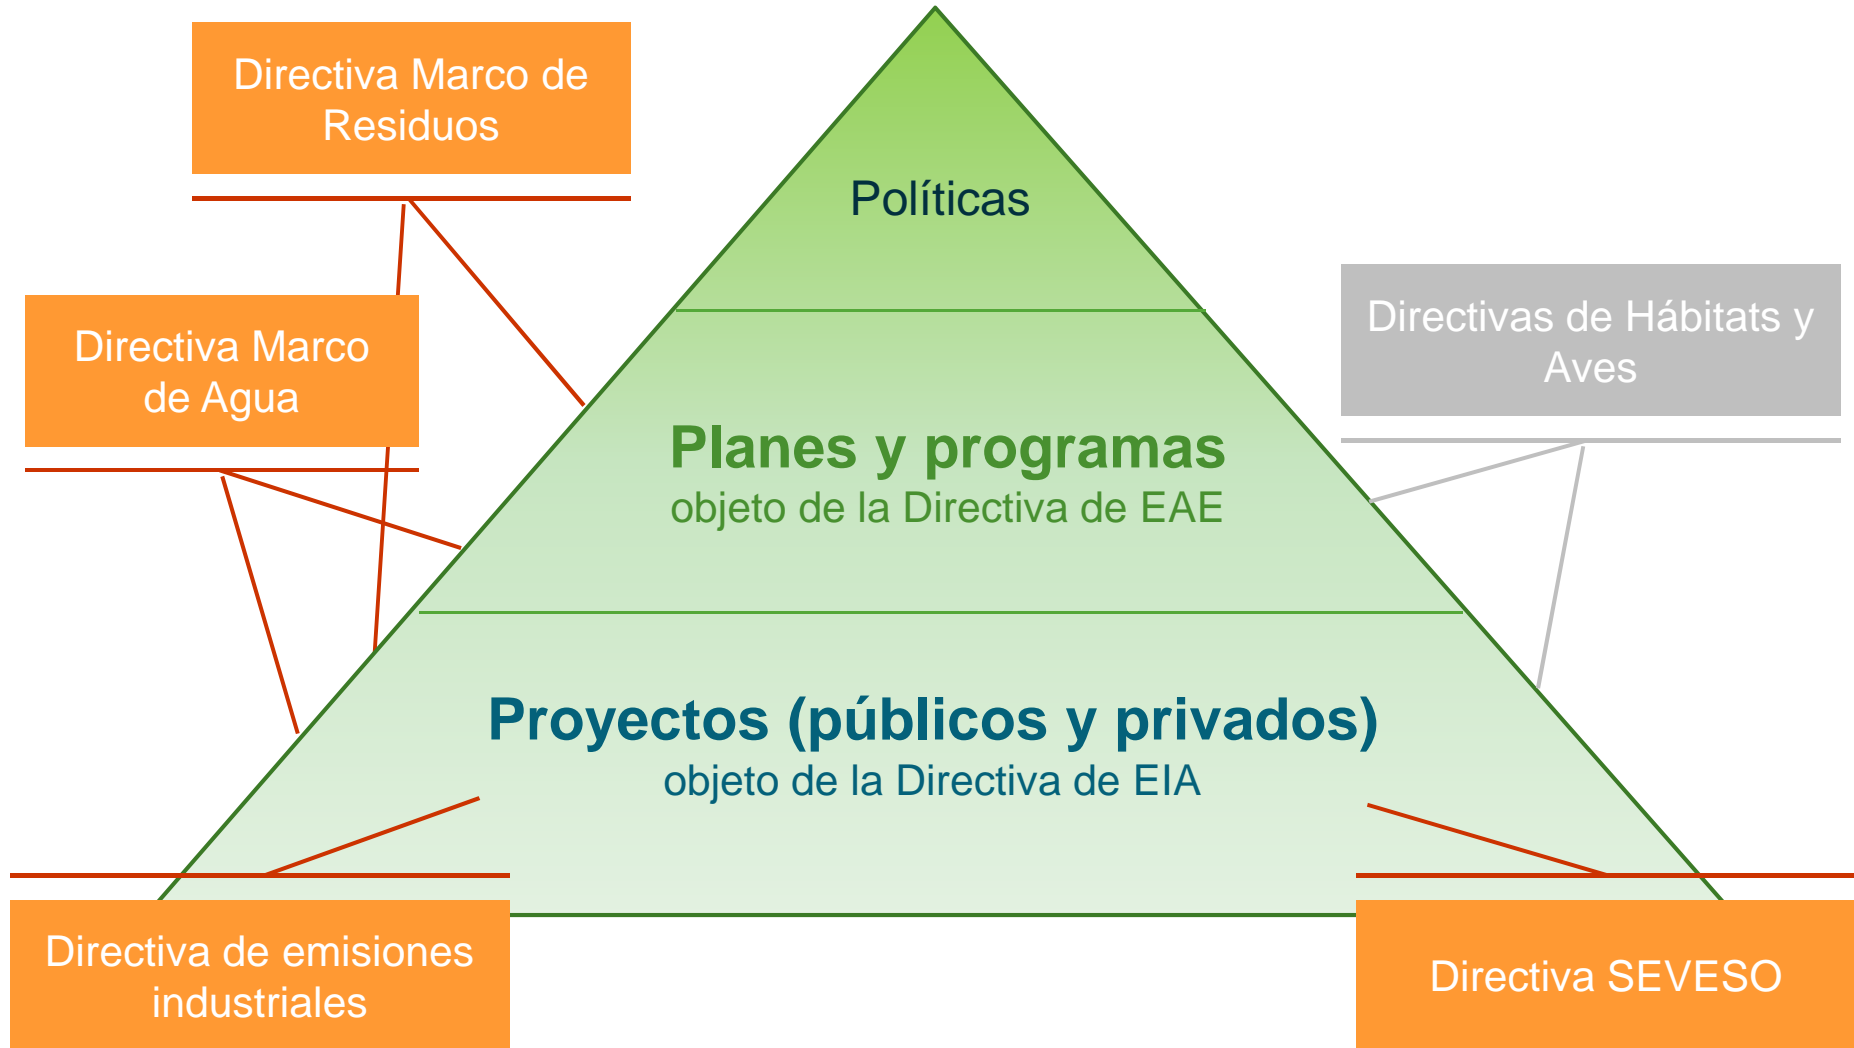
Directiva Marco de Residuos

Directiva Marco de Agua

Políticas

Directivas de Hábitats y Aves

Planes y programas
objeto de la Directiva de EAE

Proyectos (públicos y privados)
objeto de la Directiva de EIA

Directiva de emisiones industriales

Directiva SEVESO